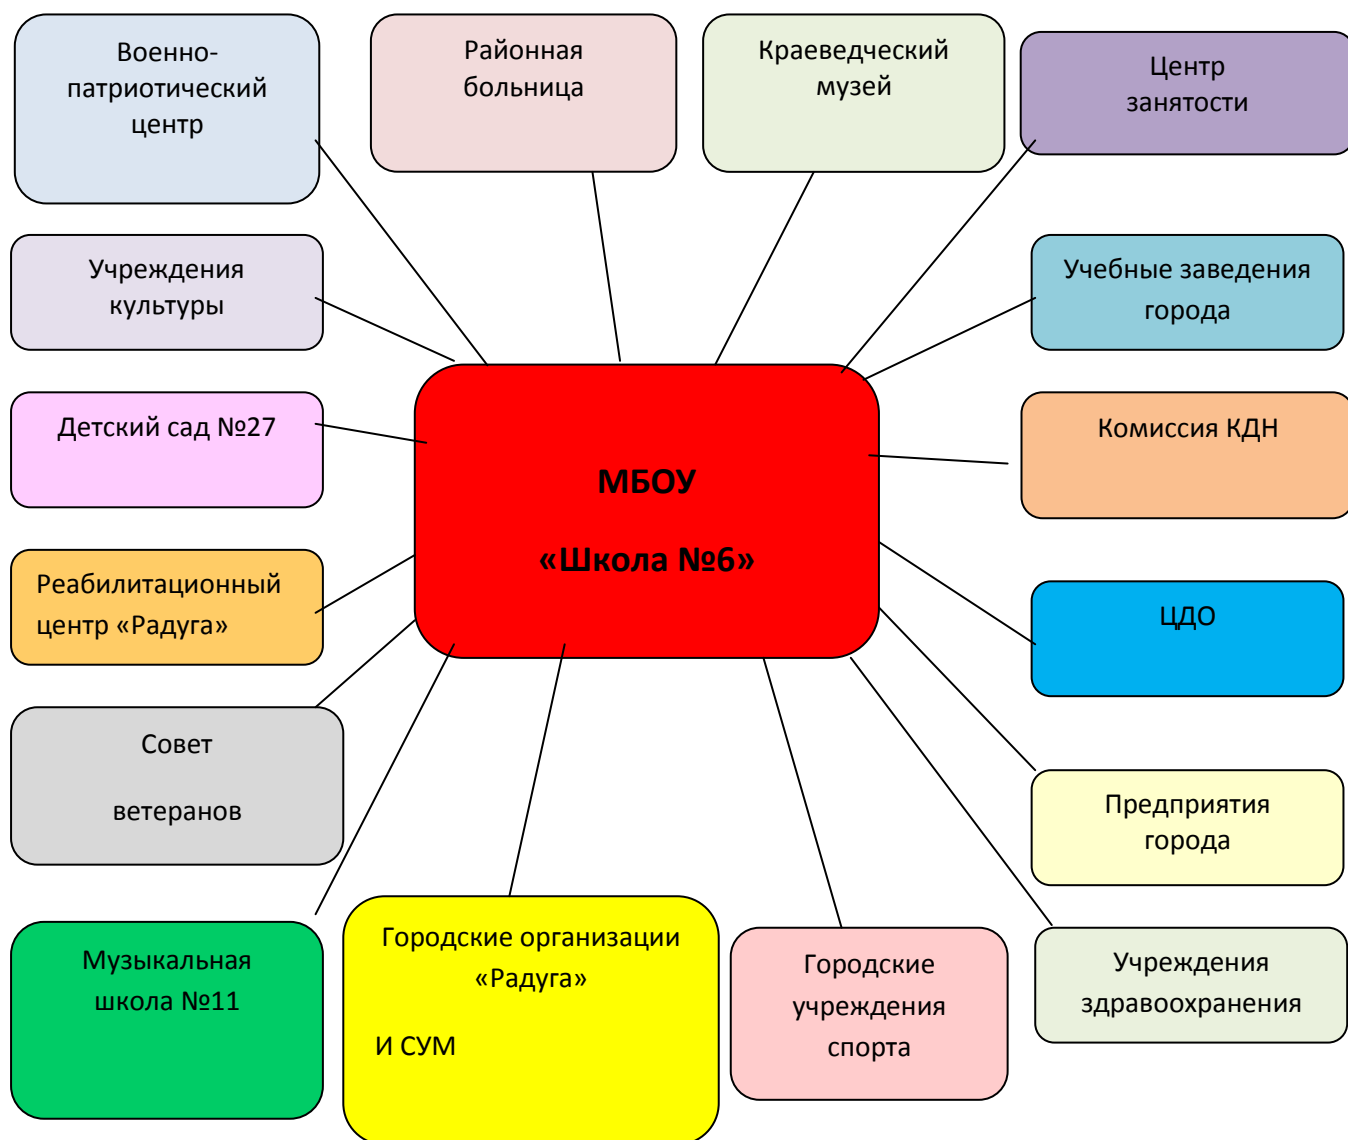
Военно-патриотический центр

Районная больница

Краеведческий музей

Центр занятости

Учреждения культуры

Учебные заведения города

Детский сад №27

МБОУ

«Школа №6»

Комиссия КДН

Реабилитационный центр «Радуга»

ЦДО

Совет

ветеранов

Предприятия города

Музыкальная школа №11

Городские организации «Радуга»

И СУМ

Городские учреждения спорта

Учреждения здравоохранения